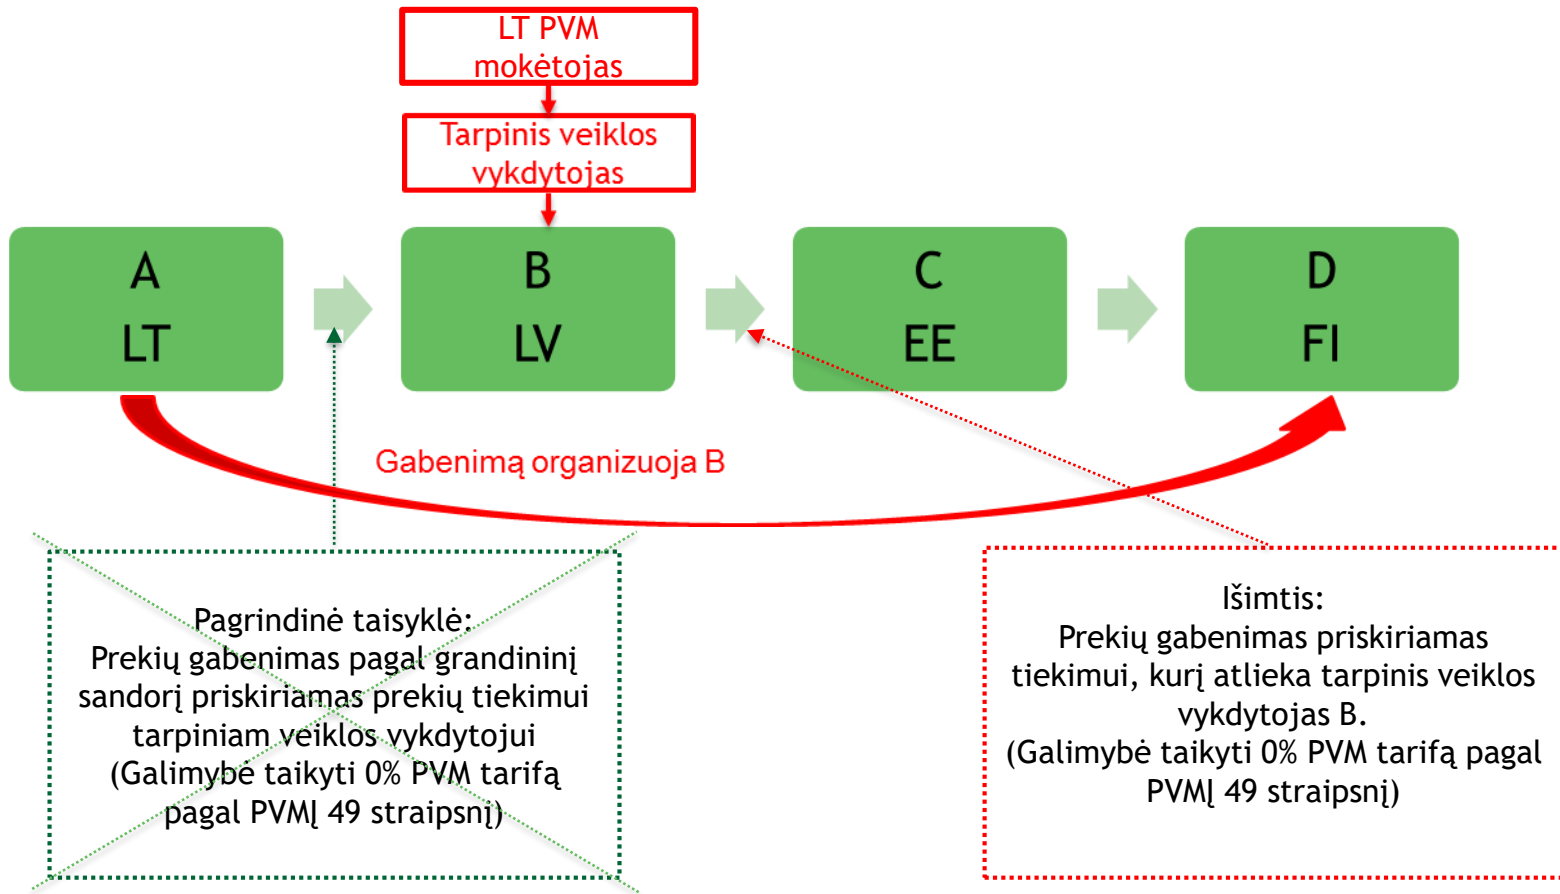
LT PVM mokėtojas

Tarpinis veiklos vykdytojas

A
LT

B
LV

C
EE

D
FI

Gabenimą organizuoja B

Pagrindinė taisyklė:
Prekių gabenimas pagal grandininį sandorį priskiriamas prekių tiekimui tarpiniam veiklos vykdytojui
(Galimybė taikyti 0% PVM tarifą pagal PVMĮ 49 straipsnį)

Išimtis:
Prekių gabenimas priskiriamas tiekimui, kurį atlieka tarpinis veiklos vykdytojas B.
(Galimybė taikyti 0% PVM tarifą pagal PVMĮ 49 straipsnį)